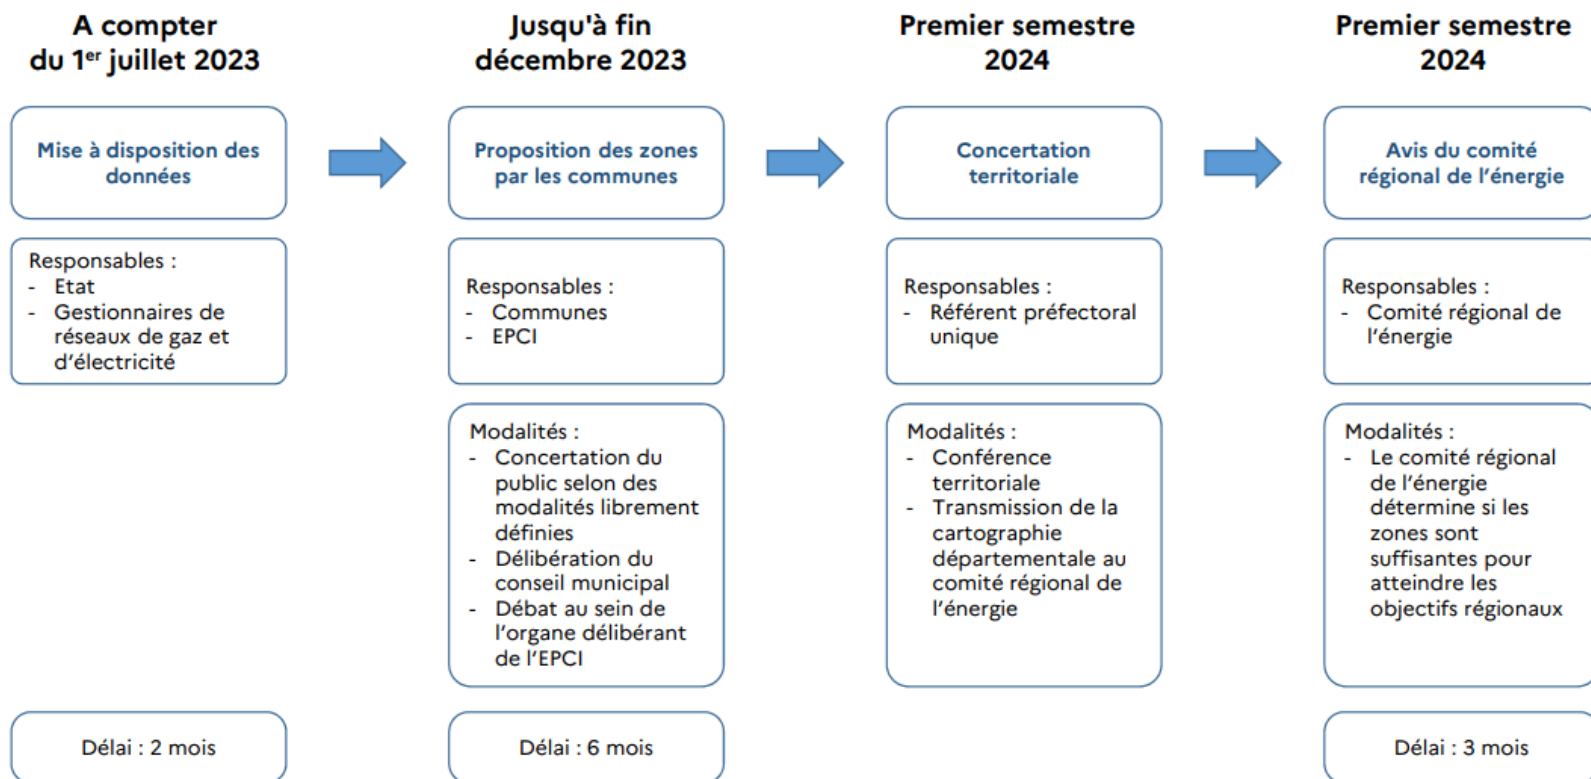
A compter du 1$^{er}$ juillet 2023

Mise à disposition des données

Responsables :
- Etat
- Gestionnaires de réseaux de gaz et d'électricité

Délai : 2 mois

Jusqu'à fin décembre 2023

Proposition des zones par les communes

Responsables :
- Communes
- EPCI

Modalités :
- Concertation du public selon des modalités librement définies
- Délibération du conseil municipal
- Débat au sein de l'organe délibérant de l'EPCI

Délai : 6 mois

Premier semestre 2024

Concertation territoriale

Responsables :
- Référent préfectoral unique

Modalités :
- Conférence territoriale
- Transmission de la cartographie départementale au comité régional de l'énergie

Premier semestre 2024

Avis du comité régional de l'énergie

Responsables :
- Comité régional de l'énergie

Modalités :
- Le comité régional de l'énergie détermine si les zones sont suffisantes pour atteindre les objectifs régionaux

Délai : 3 mois